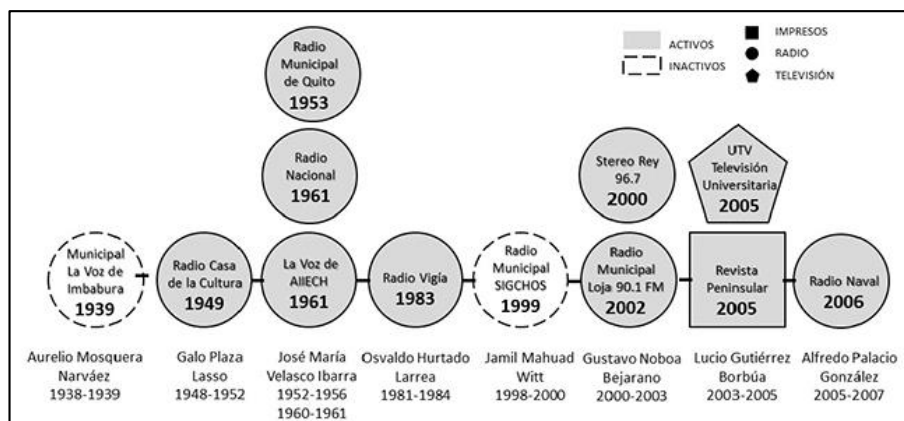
ACTIVOS
INACTIVOS
IMPRESOS
RADIO
TELEVISIÓN

Radio Municipal de Quito
1953

Radio Nacional
1961

Stereo Rey 96.7
2000

UTV Televisión Universitaria
2005

Municipal La Voz de Imbabura
1939

Radio Casa de la Cultura
1949

La Voz de AIIECH
1961

Radio Vigía
1983

Radio Municipal SIGCHOS
1999

Radio Municipal Loja 90.1 FM
2002

Revista Peninsular
2005

Radio Naval
2006

Aurelio Mosquera Narváez
1938-1939

Galo Plaza Lasso
1948-1952

José María Velasco Ibarra
1952-1956
1960-1961

Osvaldo Hurtado Larrea
1981-1984

Jamil Mahuad Witt
1998-2000

Gustavo Noboa Bejarano
2000-2003

Lucio Gutiérrez Borbúa
2003-2005

Alfredo Palacio González
2005-2007